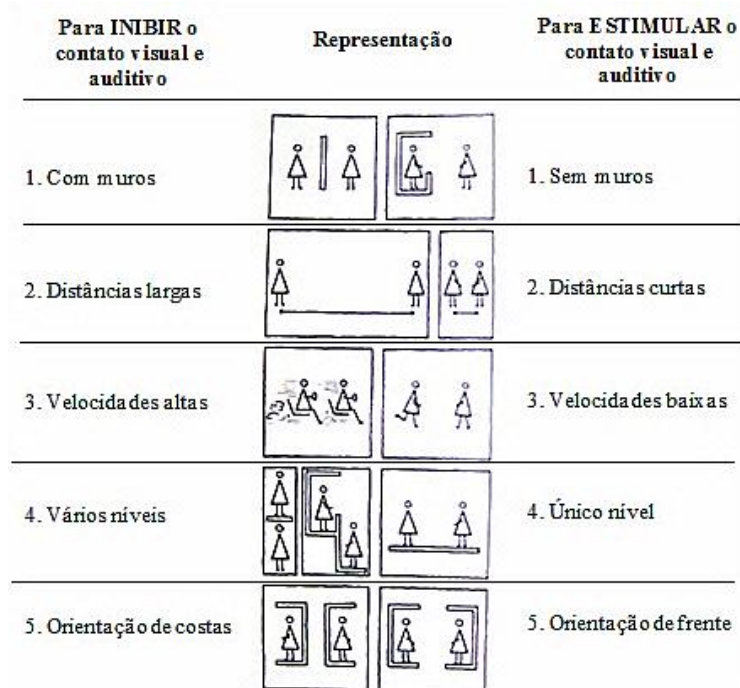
| Para INIBIR o contato visual e auditivo | Representação | Para ESTIMULAR o contato visual e auditivo |
|---|---|---|
| 1. Com muros | | 1. Sem muros |
| 2. Distâncias largas | | 2. Distâncias curtas |
| 3. Velocidades altas | | 3. Velocidades baixas |
| 4. Vários níveis | | 4. Único nível |
| 5. Orientação de costas | | 5. Orientação de frente |